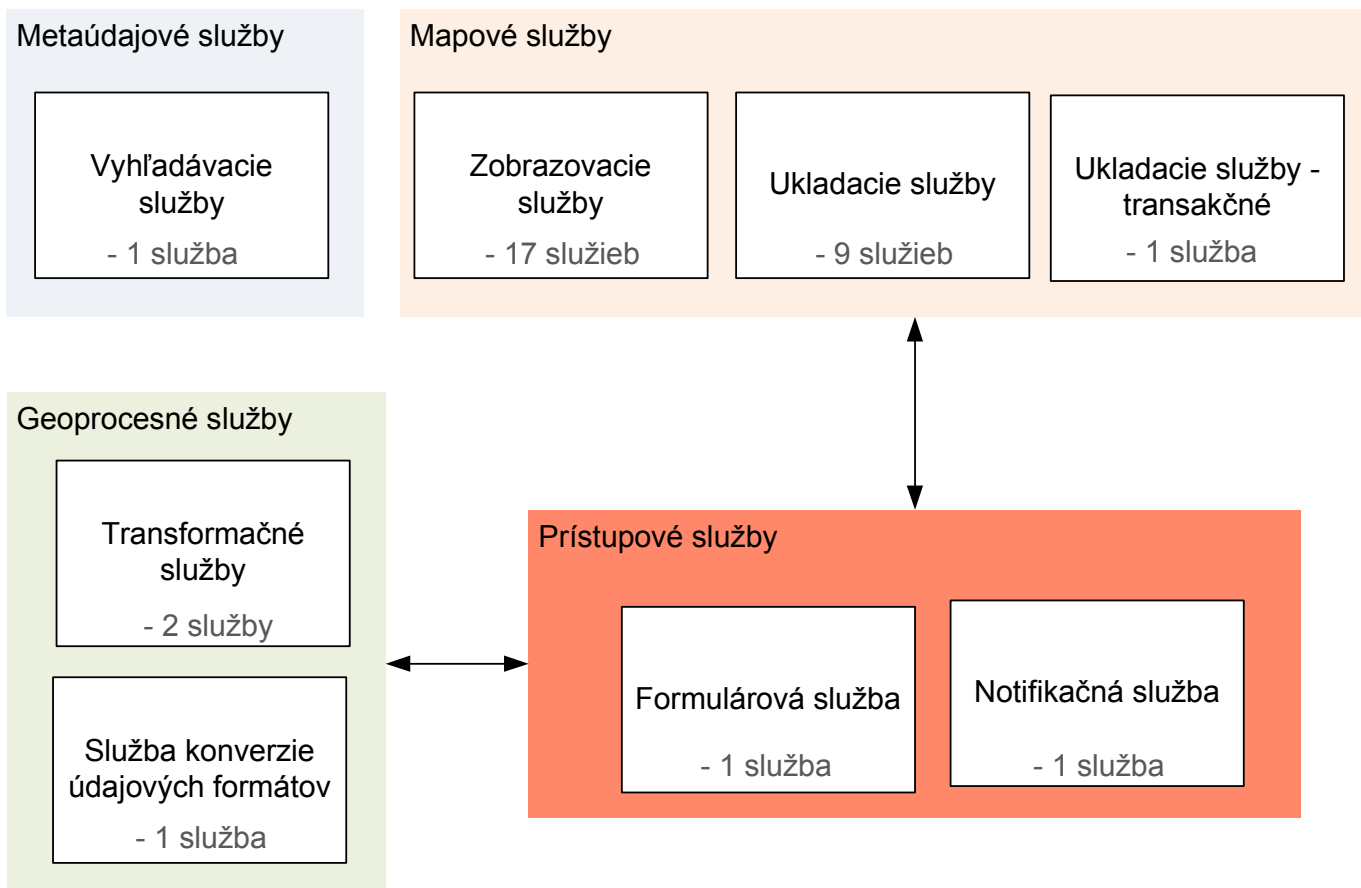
Metaúdajové služby

Vyhľadávacie služby

- 1 služba

Mapové služby

Zobrazovacie služby

- 17 služieb

Ukladacie služby

- 9 služieb

Ukladacie služby - transakčné

- 1 služba

Geoprocesné služby

Transformačné služby

- 2 služby

Služba konverzie údajových formátov

- 1 služba

Prístupové služby

Formulárová služba

- 1 služba

Notifikačná služba

- 1 služba